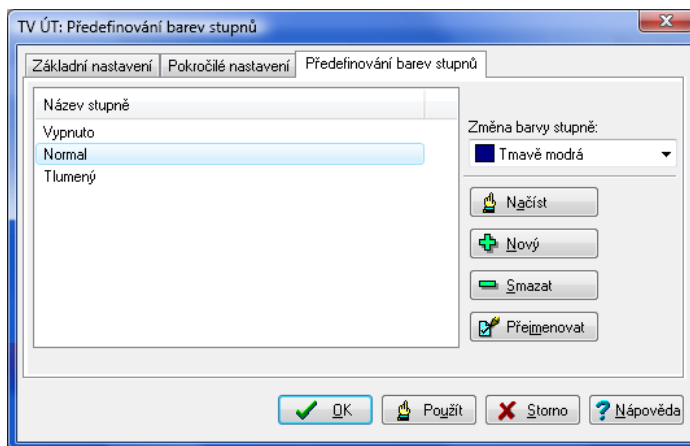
TV ÚT: Předefinování barev stupnů

Základní nastavení | Pokročilé nastavení | Předefinování barev stupnů

Název stupně
Vypnuto
Normal
Tlumený

Změna barvy stupně:
Tmavě modrá

Načíst
Nový
Smazat
Přejmenovat

OK
Použít
Storno
Nápověda